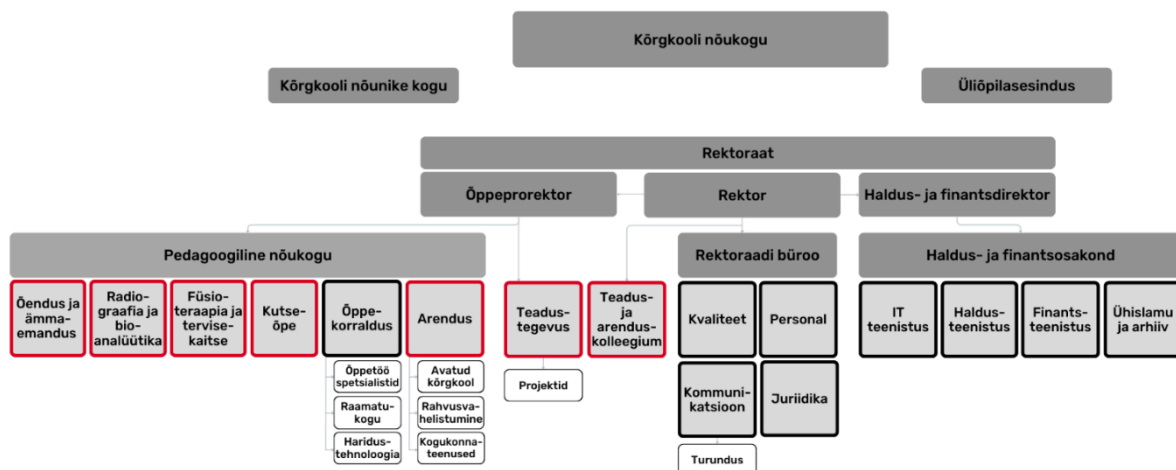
Kõrgkooli nõukogu

Kõrgkooli nõunike kogu

Üliõpilasesindus

Rektoraat

Õppeprorektor

Rektor

Haldus- ja finantsdirektor

Pedagoogiline nõukogu

Õendus ja ämmaemandus

Radiograafia ja bioanalüütika

Füsioteraapia ja tervisekaitse

Kutseõpe

Õppekorraldus

Õppetöö spetsialistid

Raamatukogu

Haridustehnoloogia

Arendus

Avatud kõrgkool

Rahvusvahelistumine

Kogukonnateenused

Teadustegevus

Projektid

Teadus- ja arenduskolleegium

Rektoraadi büroo

Kvaliteet

Personal

Kommunikatsioon

Turundus

Juriidika

Haldus- ja finantsosakond

IT teenistus

Haldusteenistus

Finantsteenistus

Ühislamu ja arhiiv